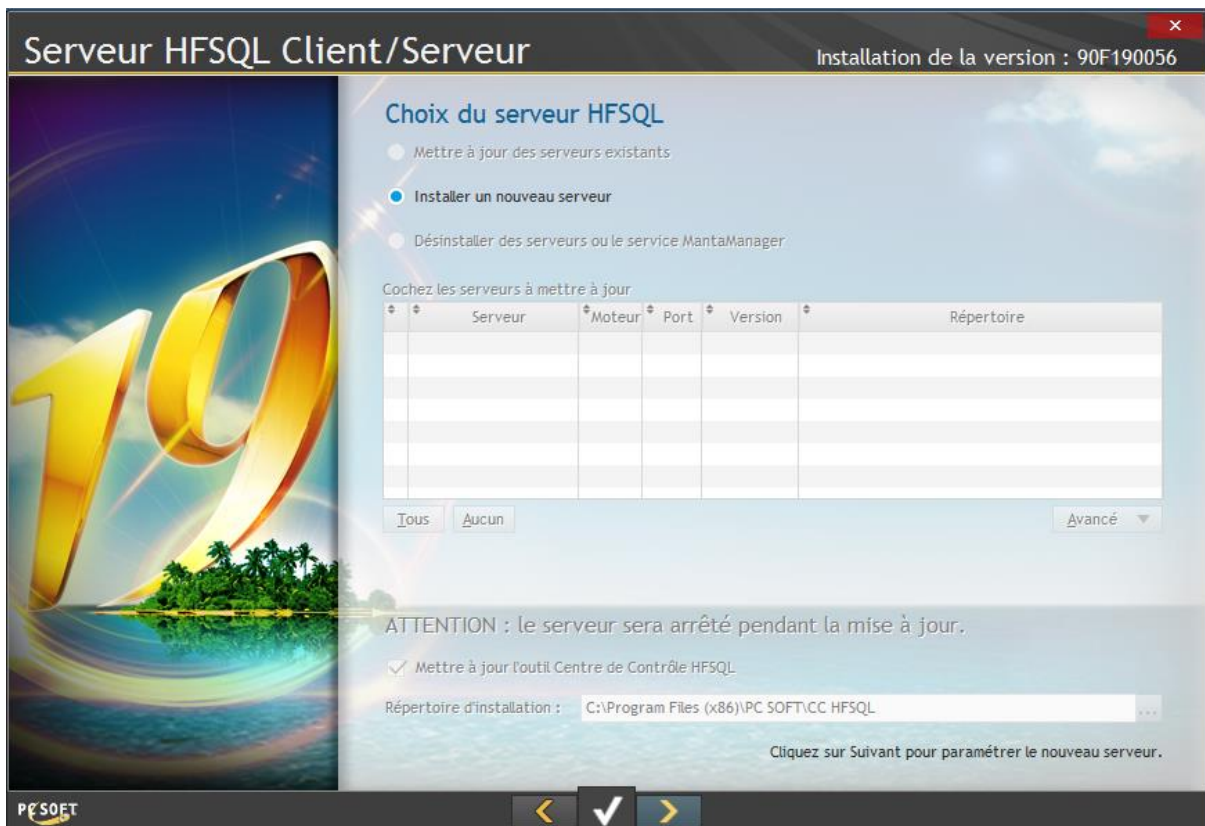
Serveur HFSQL Client/Serveur

Installation de la version : 90F190056

×

19

Choix du serveur HFSQL

Mettre à jour des serveurs existants

Installer un nouveau serveur

Désinstaller des serveurs ou le service MantaManager

Cochez les serveurs à mettre à jour

| | | Serveur | Moteur | Port | Version | Répertoire |
|---|---|---|---|---|---|---|
| | | | | | | |

Tous Aucun

Avancé

ATTENTION : le serveur sera arrêté pendant la mise à jour.

Mettre à jour l'outil Centre de Contrôle HFSQL

Répertoire d'installation : C:\Program Files (x86)\PC SOFT\CC HFSQL ...

Cliquez sur Suivant pour paramétrer le nouveau serveur.

PC SOFT